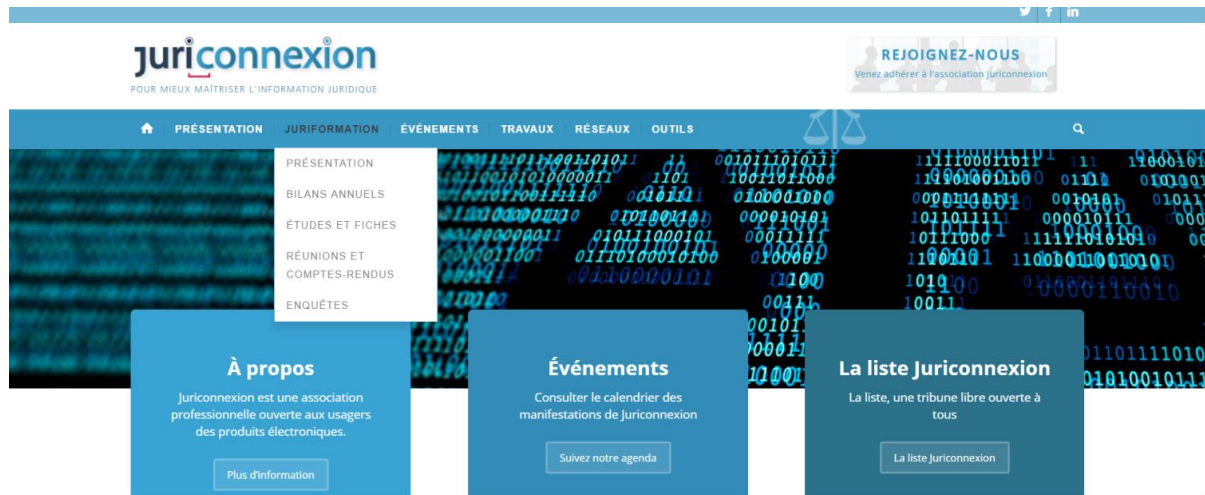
juriconnexion
POUR MIEUX MAÎTRISER L'INFORMATION JURIDIQUE

REJOIGNEZ-NOUS
Venez adhérer à l'association Juriconnexion

PRÉSENTATION JURIFORMATION ÉVÉNEMENTS TRAVAUX RÉSEAUX OUTILS

PRÉSENTATION
BILANS ANNUELS
ÉTUDES ET FICHES
RÉUNIONS ET COMPTES-RENDUS
ENQUÊTES

À propos
Juriconnexion est une association professionnelle ouverte aux usagers des produits électroniques.
Plus d'information

Événements
Consulter le calendrier des manifestations de Juriconnexion
Suivez notre agenda

La liste Juriconnexion
La liste, une tribune libre ouverte à tous
La liste Juriconnexion